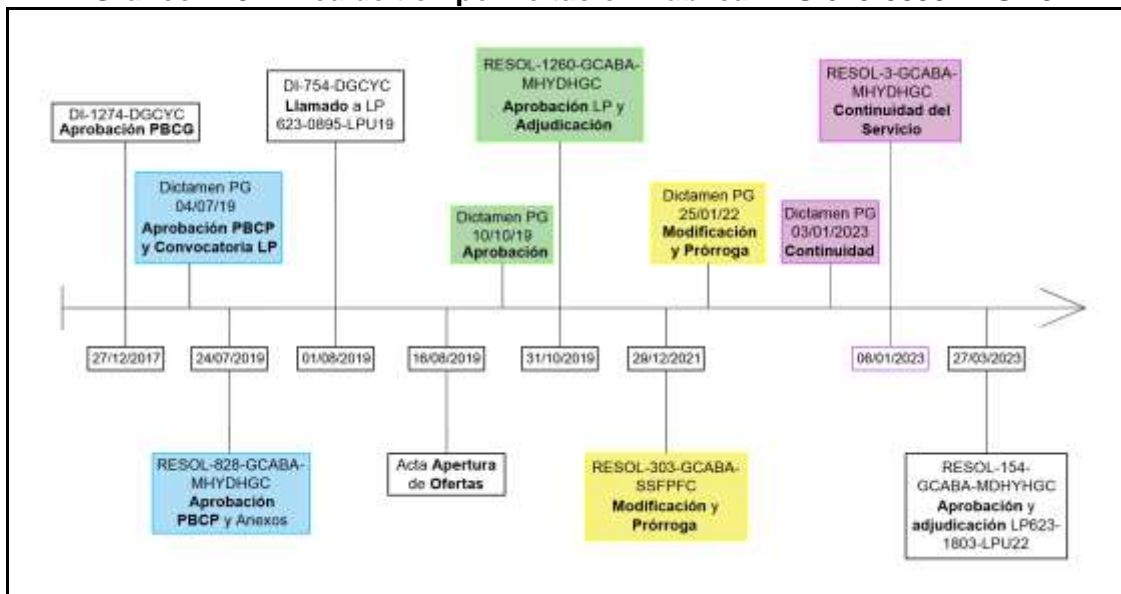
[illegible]

DI-1274-DGCYC
Aprobación PBCG

Dictamen PG
04/07/19
Aprobación PBCP y Convocatoria LP

DI-754-DGCYC
Llamado a LP 623-0895-LPU19

Dictamen PG
10/10/19
Aprobación

RESOL-1260-GCABA-MHYDHGC
Aprobación LP y Adjudicación

Dictamen PG
25/01/22
Modificación y Prórroga

Dictamen PG
03/01/2023
Continuidad

RESOL-3-GCABA-MHYDHGC
Continuidad del Servicio

27/12/2017

24/07/2019

01/08/2019

16/08/2019

31/10/2019

29/12/2021

06/01/2023

27/03/2023

RESOL-828-GCABA-MHYDHGC
Aprobación PBCP y Anexos

Acta Apertura de Ofertas

RESOL-303-GCABA-SSFPFC
Modificación y Prórroga

RESOL-154-GCABA-MDHYHGC
Aprobación y adjudicación LP623-1803-LPU22